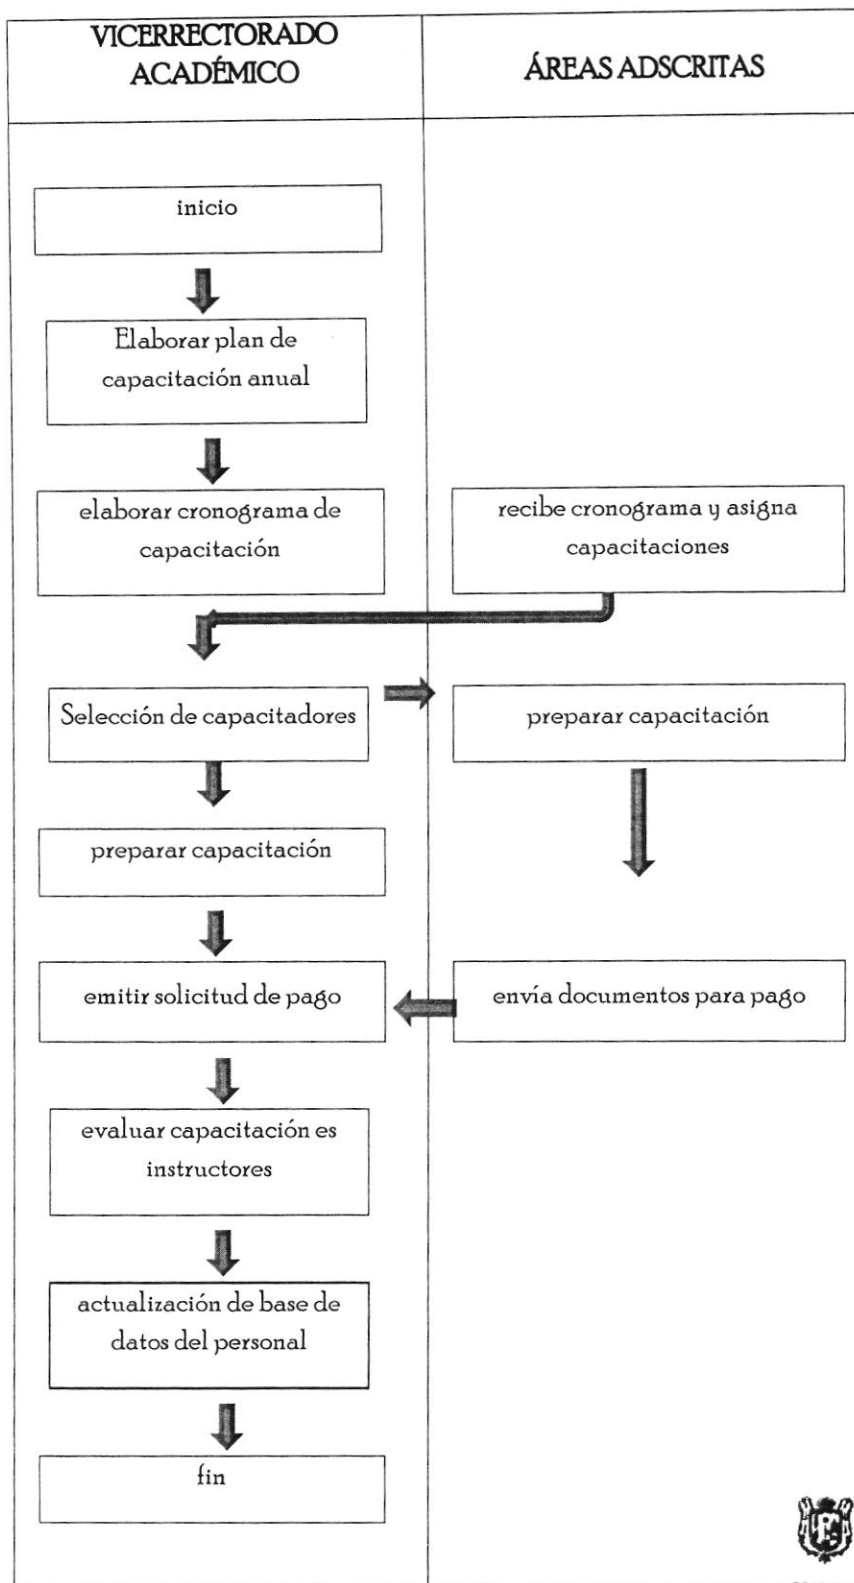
VICERRECTORADO ACADÉMICO

ÁREAS ADSCRITAS

inicio

Elaborar plan de capacitación anual

elaborar cronograma de capacitación

recibe cronograma y asigna capacitaciones

Selección de capacitadores

preparar capacitación

preparar capacitación

emitir solicitud de pago

envía documentos para pago

evaluar capacitación es instructores

actualización de base de datos del personal

fin